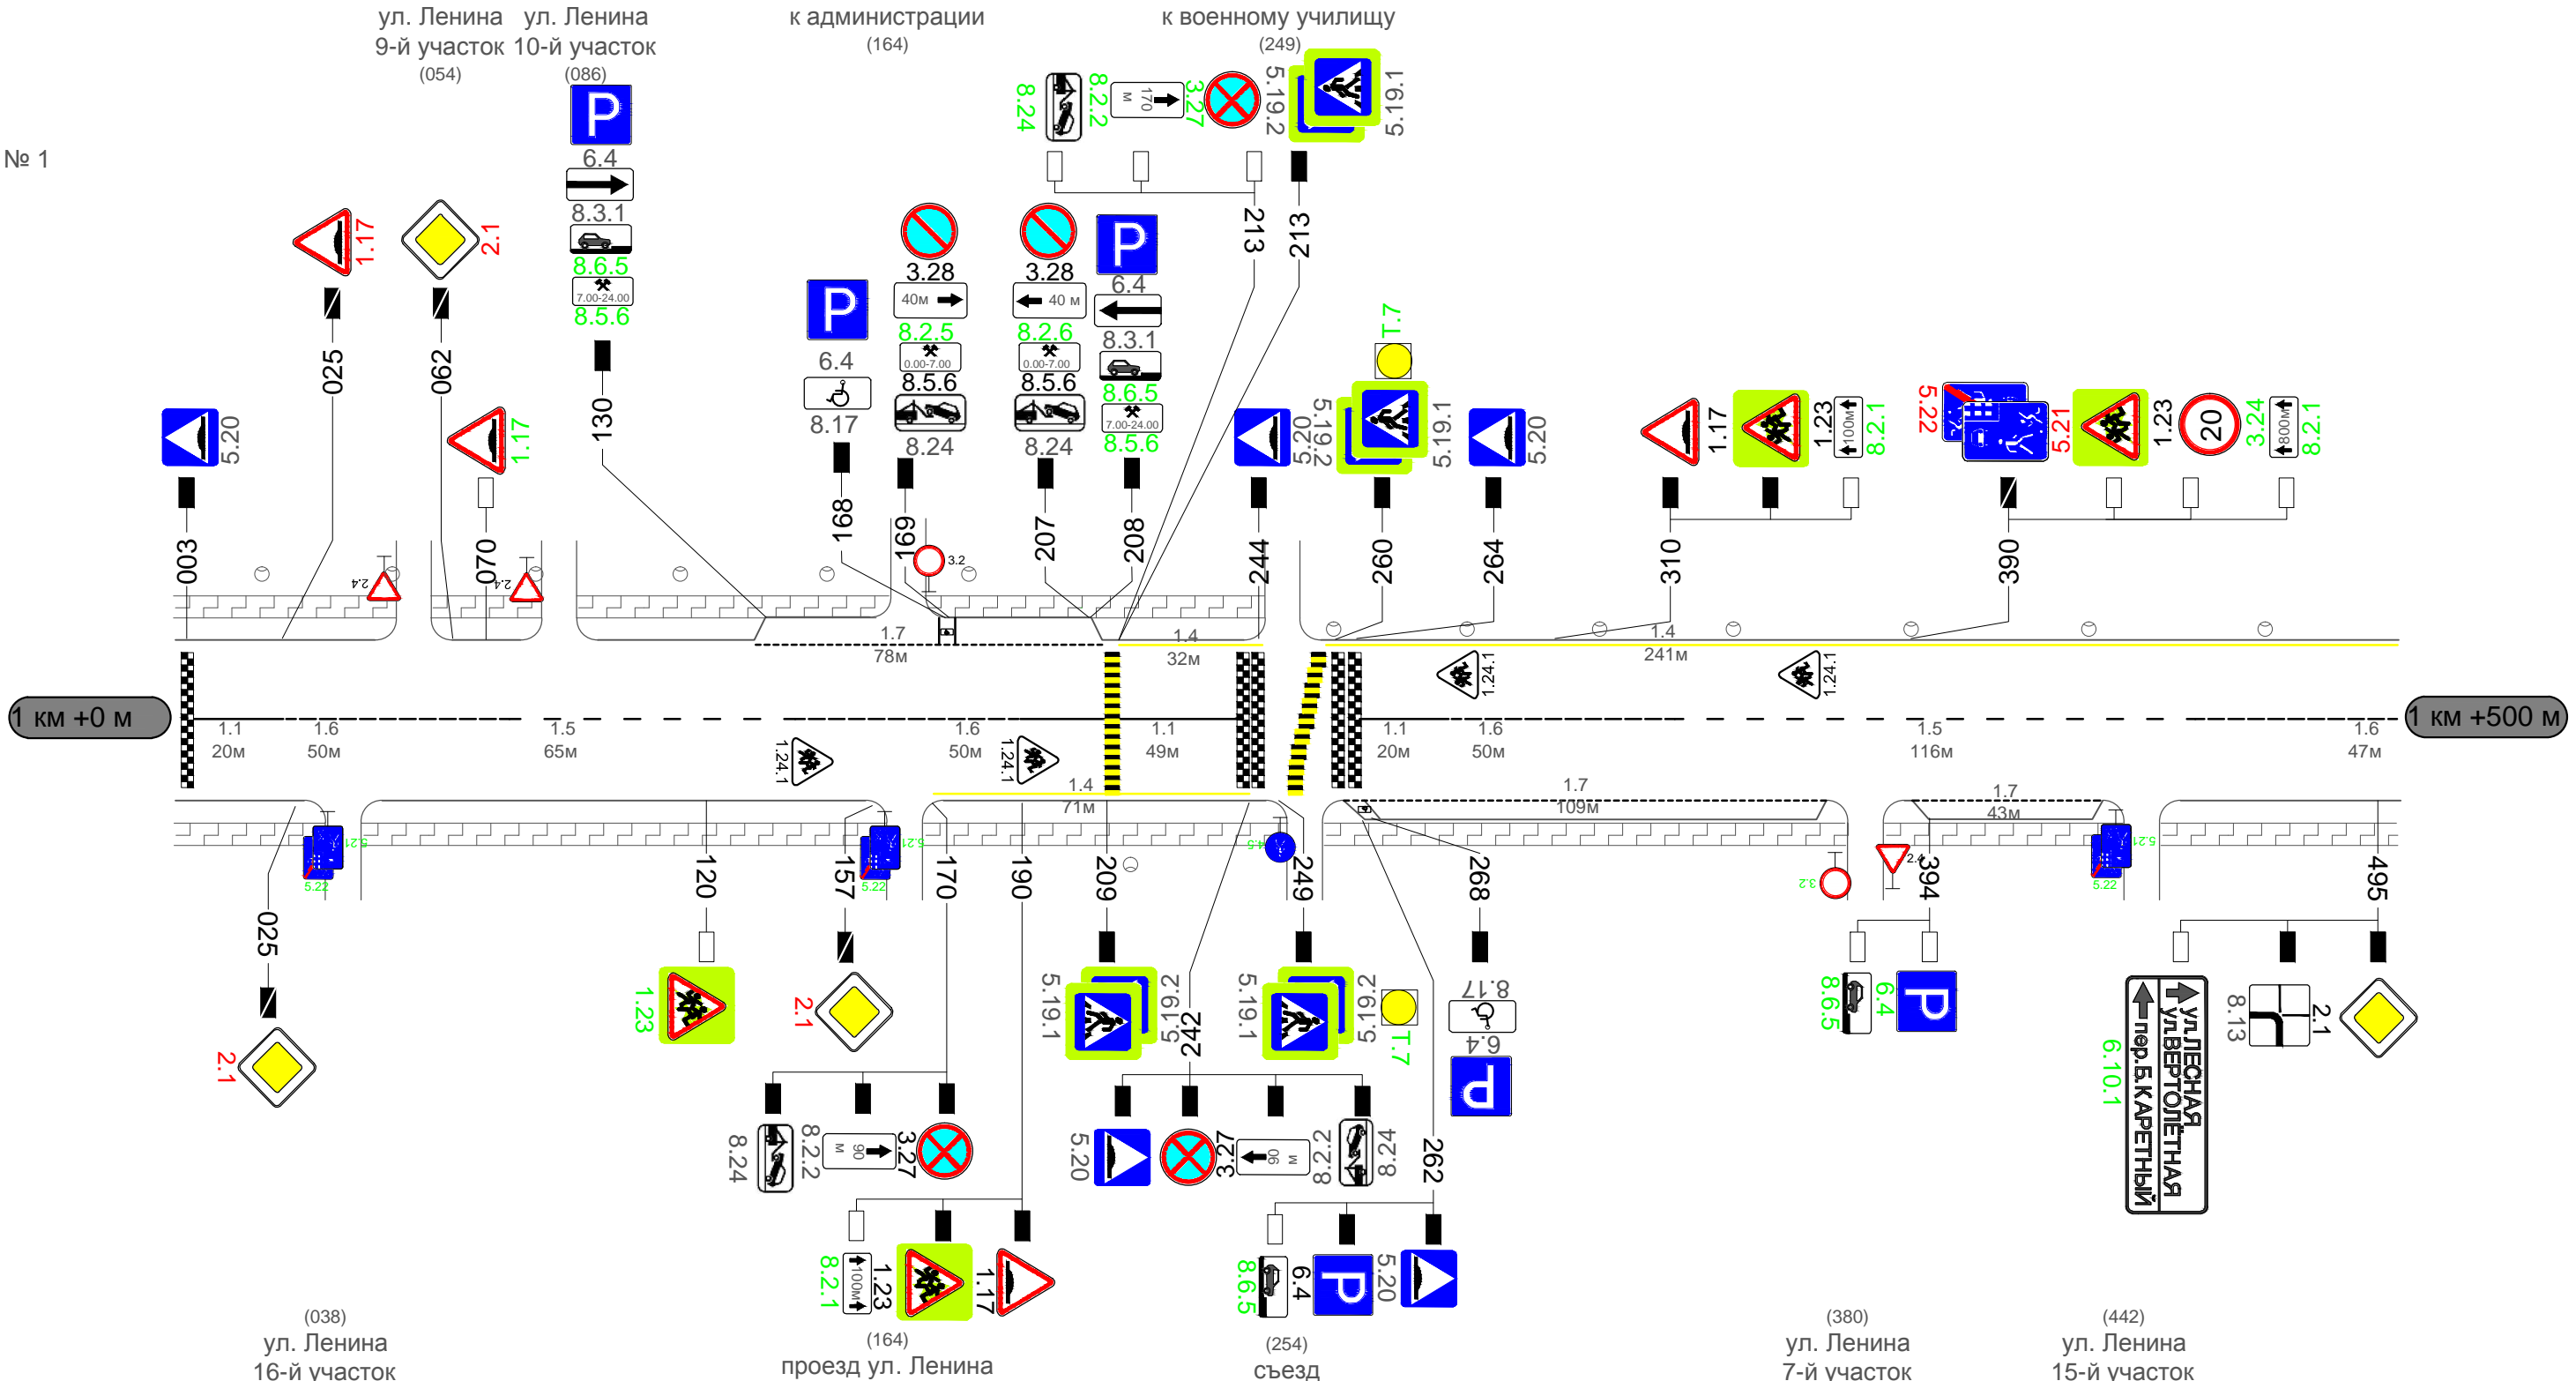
№ 1

ул. Ленина 9-й участок (054)

ул. Ленина 10-й участок (086)

к администрации (164)

к военному училищу (249)

6.4
8.3.1
8.6.5
7.00-24.00
8.5.6
130

1.17
025

2.1
062

1.17
070

5.20
003

6.4
8.17
168

3.28
40м
8.2.5
0.00-7.00
8.5.6
8.24
169

3.2

3.28
40 м
8.2.6
0.00-7.00
8.5.6
8.24
207

6.4
8.3.1
8.6.5
7.00-24.00
8.5.6
208

8.24
8.2.2
170 м
3.27
5.19.2
5.19.1
213
213

5.20
244

Т.7
5.19.2
5.19.1
260

5.20
264

1.17
1.23
100м
8.2.1
310

5.22
5.21
1.23
20
3.24
800м
8.2.1
390

2.4
2.4

1.7
78м

1.4
32м

1.4
241м

1.24.1
1.24.1

1 км +0 м

1.1
20м
1.6
50м
1.5
65м
1.24.1
1.6
50м
1.24.1
1.1
49м
1.1
20м
1.6
50м
1.5
116м
1.6
47м

1 км +500 м

1.4
71м

1.7
109м

1.7
43м

5.21
5.22
025
2.1

120
1.23

5.21
5.22
157
2.1

170
8.24
8.2.2
90 м
3.27

190
8.2.1
100м
1.23
1.17

209
5.19.1
5.19.2
242
5.20
3.27
90 м
8.2.2
8.24

4.5
249
5.19.1
5.19.2
Т.7

268
8.17
6.4

262
8.6.5
6.4
5.20

3.2
2.4
394
8.6.5
6.4

5.21
5.22
495
6.10.1
ул.ЛЕСНАЯ
ул.ВЕРТОЛЁТНАЯ
пер.Б.КАРЕТНЫЙ
8.13
2.1

(038)
ул. Ленина
16-й участок

(164)
проезд ул. Ленина

(254)
съезд

(380)
ул. Ленина
7-й участок

(442)
ул. Ленина
15-й участок